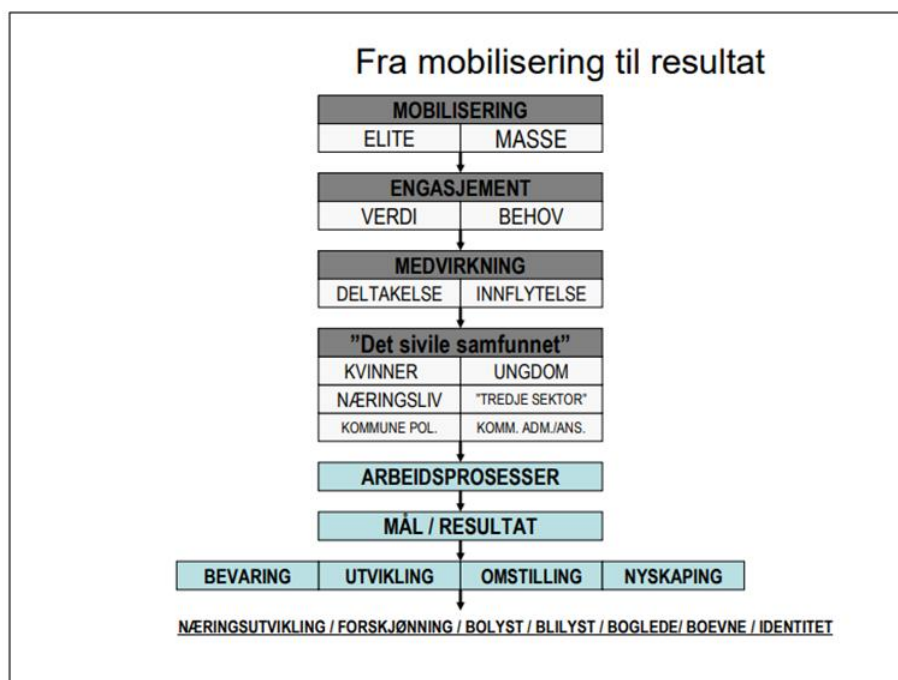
Fra mobilisering til resultat

| MOBILISERING | |
|---|---|
| ELITE | MASSE |

| ENGASJEMENT | |
|---|---|
| VERDI | BEHOV |

| MEDVIRKNING | |
|---|---|
| DELTAKELSE | INNFLYTELSE |

| "Det sivile samfunnet" | |
|---|---|
| KVINNER | UNGDOM |
| NÆRINGSLIV | "TREDJE SEKTOR" |
| KOMMUNE POL. | KOMM. ADM./ANS. |

ARBEIDSPROSESSER

MÅL / RESULTAT

| BEVARING | UTVIKLING | OMSTILLING | NYSKAPING |
|---|---|---|---|

NÆRINGSUTVIKLING / FORSKJØNNING / BOLYST / BLILYST / BOGLEDE/ BOEVNE / IDENTITET